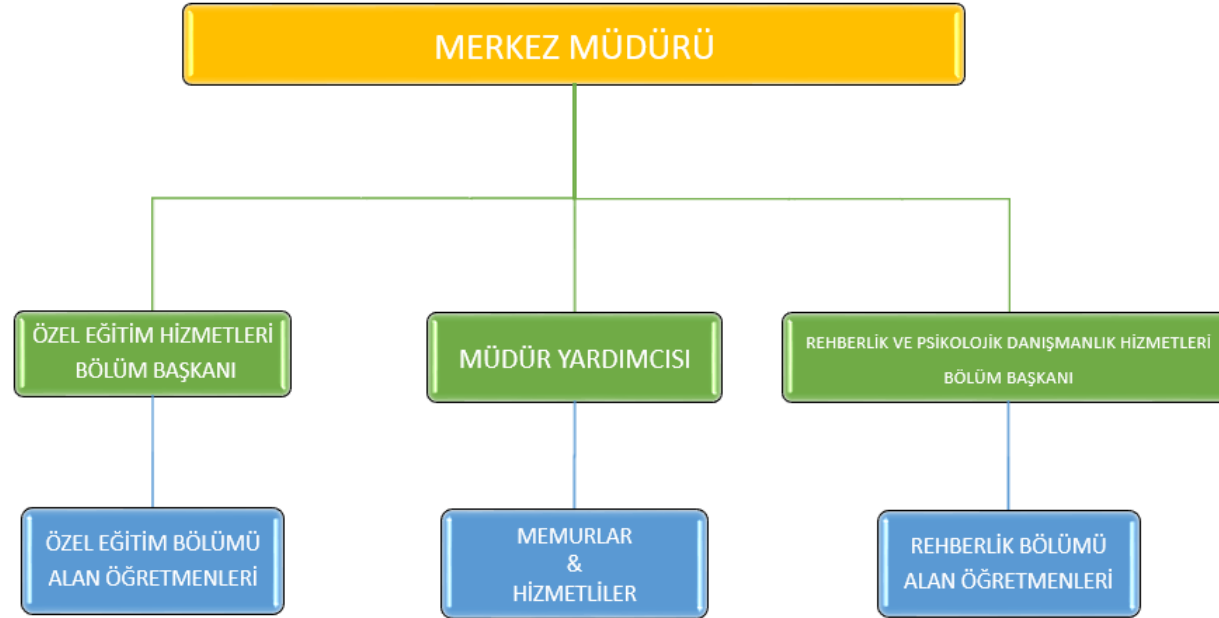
MERKEZ MÜDÜRÜ

ÖZEL EĞİTİM HİZMETLERİ BÖLÜM BAŞKANI

MÜDÜR YARDIMCISI

REHBERLİK VE PSİKOLOJİK DANIŞMANLIK HİZMETLERİ BÖLÜM BAŞKANI

ÖZEL EĞİTİM BÖLÜMÜ ALAN ÖĞRETMENLERİ

MEMURLAR & HİZMETLİLER

REHBERLİK BÖLÜMÜ ALAN ÖĞRETMENLERİ